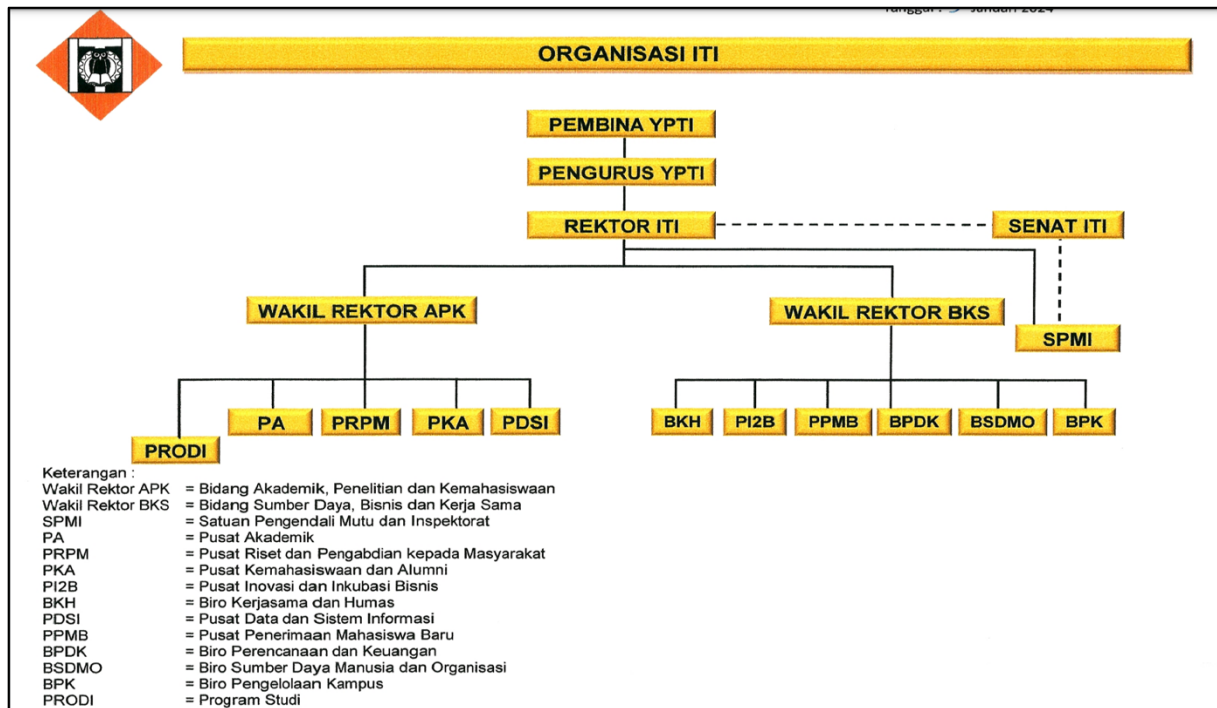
Tanggal : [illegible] Januari 2024

ORGANISASI ITI

PEMBINA YPTI

PENGURUS YPTI

REKTOR ITI

SENAT ITI

WAKIL REKTOR APK

WAKIL REKTOR BKS

SPMI

PA

PRPM

PKA

PDSI

PRODI

BKH

PI2B

PPMB

BPDK

BSDMO

BPK

Keterangan :

| | |
|---|---|
| Wakil Rektor APK | = Bidang Akademik, Penelitian dan Kemahasiswaan |
| Wakil Rektor BKS | = Bidang Sumber Daya, Bisnis dan Kerja Sama |
| SPMI | = Satuan Pengendali Mutu dan Inspektorat |
| PA | = Pusat Akademik |
| PRPM | = Pusat Riset dan Pengabdian kepada Masyarakat |
| PKA | = Pusat Kemahasiswaan dan Alumni |
| PI2B | = Pusat Inovasi dan Inkubasi Bisnis |
| BKH | = Biro Kerjasama dan Humas |
| PDSI | = Pusat Data dan Sistem Informasi |
| PPMB | = Pusat Penerimaan Mahasiswa Baru |
| BPDK | = Biro Perencanaan dan Keuangan |
| BSDMO | = Biro Sumber Daya Manusia dan Organisasi |
| BPK | = Biro Pengelolaan Kampus |
| PRODI | = Program Studi |